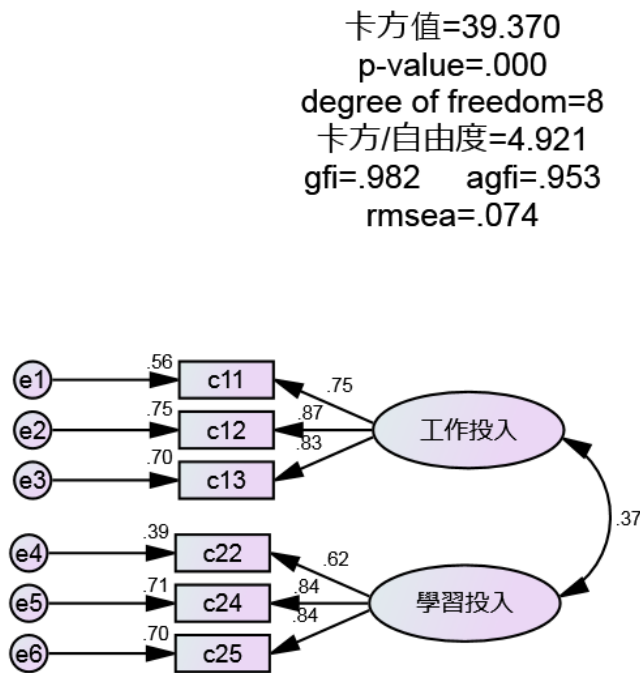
卡方值=39.370
p-value=.000
degree of freedom=8
卡方/自由度=4.921
gfi=.982 agfi=.953
rmsea=.074

e1
.56
c11
.75
e2
.75
c12
.87
e3
.70
c13
.83
工作投入
.37
e4
.39
c22
.62
e5
.71
c24
.84
e6
.70
c25
.84
學習投入